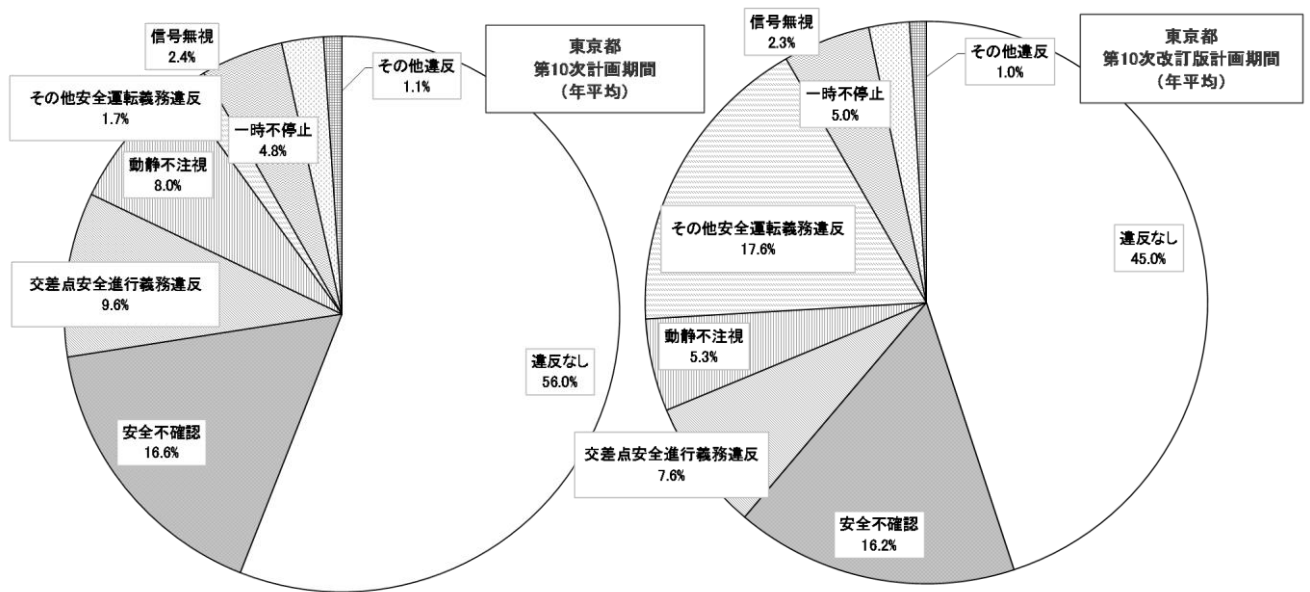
東京都
第10次計画期間
（年平均）

信号無視
2.4%

その他違反
1.1%

その他安全運転義務違反
1.7%

一時不停止
4.8%

動静不注視
8.0%

交差点安全進行義務違反
9.6%

違反なし
56.0%

安全不確認
16.6%

東京都
第10次改訂版計画期間
（年平均）

信号無視
2.3%

その他違反
1.0%

一時不停止
5.0%

その他安全運転義務違反
17.6%

違反なし
45.0%

動静不注視
5.3%

交差点安全進行義務違反
7.6%

安全不確認
16.2%